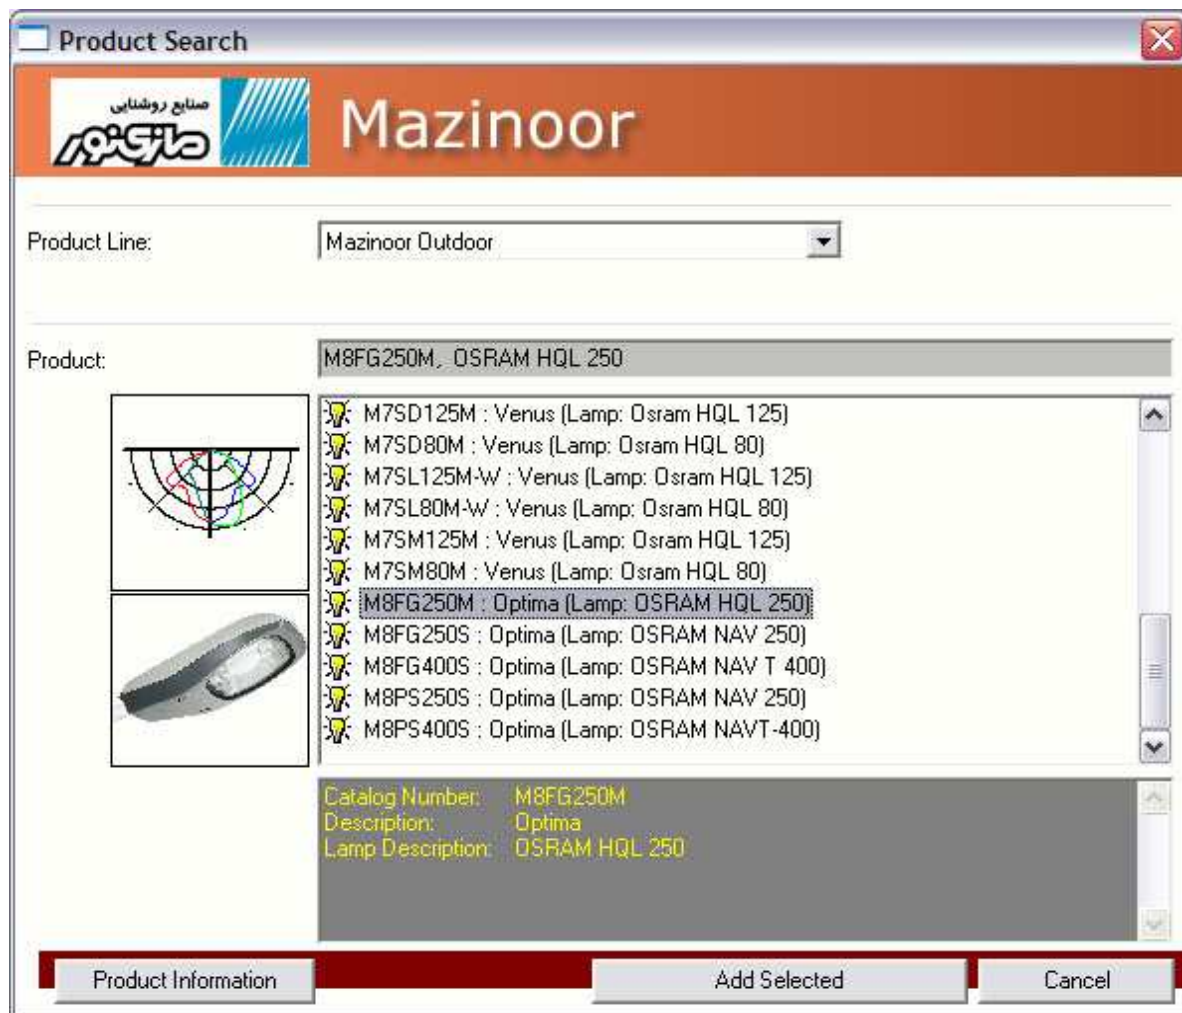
Product Search

صنایع روشنایی
مازی نور

Mazinoor

Product Line: Mazinoor Outdoor

Product: M8FG250M, OSRAM HQL 250

M7SD125M : Venus (Lamp: Osram HQL 125)
M7SD80M : Venus (Lamp: Osram HQL 80)
M7SL125M-W : Venus (Lamp: Osram HQL 125)
M7SL80M-W : Venus (Lamp: Osram HQL 80)
M7SM125M : Venus (Lamp: Osram HQL 125)
M7SM80M : Venus (Lamp: Osram HQL 80)
M8FG250M : Optima (Lamp: OSRAM HQL 250)
M8FG250S : Optima (Lamp: OSRAM NAV 250)
M8FG400S : Optima (Lamp: OSRAM NAV T 400)
M8PS250S : Optima (Lamp: OSRAM NAV 250)
M8PS400S : Optima (Lamp: OSRAM NAVT-400)

Catalog Number: M8FG250M
Description: Optima
Lamp Description: OSRAM HQL 250

Product Information
Add Selected
Cancel